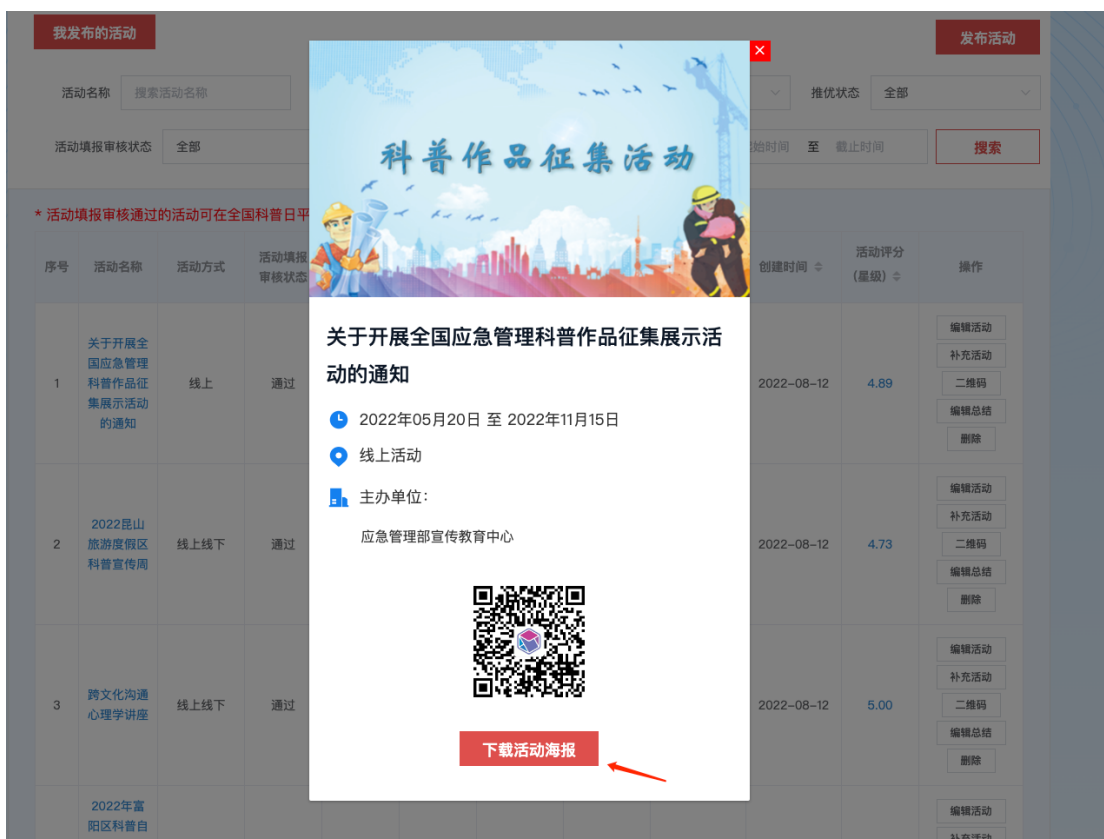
我发布的活动

发布活动

活动名称 搜索活动名称

推优状态 全部

活动填报审核状态 全部

开始时间 至 截止时间

搜索

* 活动填报审核通过的活动可在全国科普日平

| 序号 | 活动名称 | 活动方式 | 活动填报审核状态 | 创建时间 | 活动评分（星级） | 操作 |
|---|---|---|---|---|---|---|
| 1 | 关于开展全国应急管理科普作品征集展示活动的通知 | 线上 | 通过 | 2022-08-12 | 4.89 | 编辑活动 补充活动 二维码 编辑总结 删除 |
| 2 | 2022昆山旅游度假区科普宣传周 | 线上线下 | 通过 | 2022-08-12 | 4.73 | 编辑活动 补充活动 二维码 编辑总结 删除 |
| 3 | 跨文化沟通心理学讲座 | 线上线下 | 通过 | 2022-08-12 | 5.00 | 编辑活动 补充活动 二维码 编辑总结 删除 |
| | 2022年富阳区科普自 | | | | | 编辑活动 补充活动 |

科普作品征集活动

关于开展全国应急管理科普作品征集展示活动的通知

2022年05月20日 至 2022年11月15日

线上活动

主办单位：

应急管理部宣传教育中心

下载活动海报